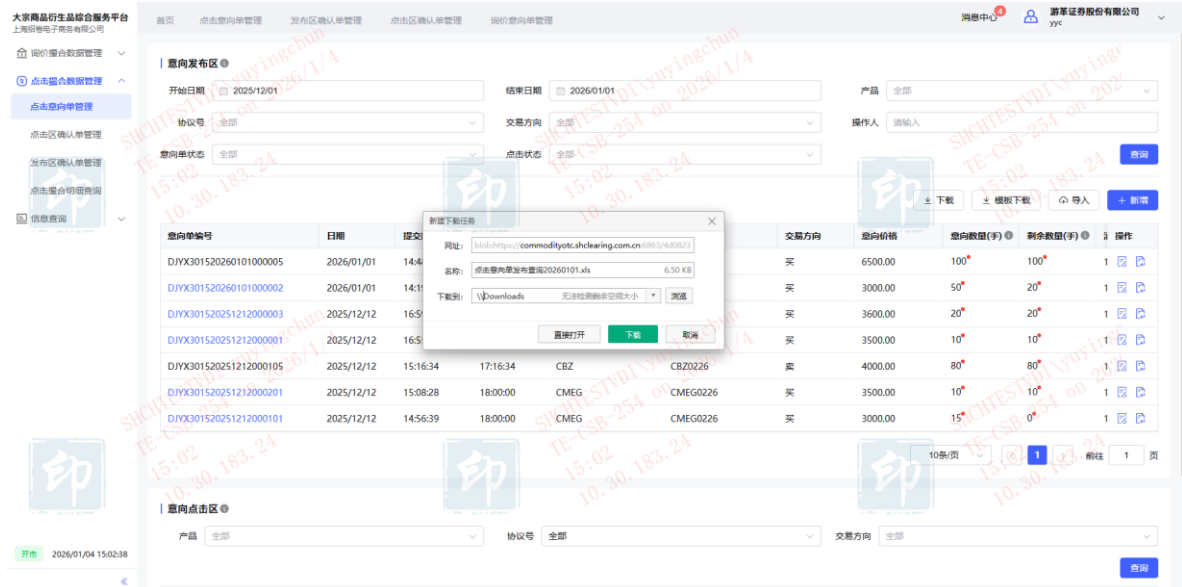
大宗商品衍生品综合服务平台
上海钢银电子商务有限公司

首页 点击意向单管理 发布区确认单管理 点击区确认单管理 询价意向单管理

消息中心 4 游革证券股份有限公司 yyc

询价撮合数据管理
点击撮合数据管理
点击意向单管理
点击区确认单管理
发布区确认单管理
点击撮合明细查询
信息查询

意向发布区

开始日期 2025/12/01
结束日期 2026/01/01
产品 全部
协议号 全部
交易方向 全部
操作人 请输入
意向单状态 全部
点击状态 全部
查询

下载 模板下载 导入 + 新增

| 意向单编号 | 日期 | 提交 | | | | 交易方向 | 意向价格 | 意向数量(手) | 剩余数量(手) | | 操作 |
|---|---|---|---|---|---|---|---|---|---|---|---|
| DJYX301520260101000005 | 2026/01/01 | 14:4 | | | | 买 | 6500.00 | 100 | 100 | 1 | |
| DJYX301520260101000002 | 2026/01/01 | 14:1 | | | | 买 | 3000.00 | 50 | 20 | 1 | |
| DJYX301520251212000003 | 2025/12/12 | 16:5 | | | | 买 | 3600.00 | 20 | 20 | 1 | |
| DJYX301520251212000001 | 2025/12/12 | 16:5 | | | | 买 | 3500.00 | 10 | 10 | 1 | |
| DJYX301520251212000105 | 2025/12/12 | 15:16:34 | 17:16:34 | CBZ | CBZ0226 | 卖 | 4000.00 | 80 | 80 | 1 | |
| DJYX301520251212000201 | 2025/12/12 | 15:08:28 | 18:00:00 | CMEG | CMEG0226 | 买 | 3500.00 | 10 | 10 | 1 | |
| DJYX301520251212000101 | 2025/12/12 | 14:56:39 | 18:00:00 | CMEG | CMEG0226 | 买 | 3000.00 | 15 | 0 | 1 | |

新建下载任务
网址: blob:https://commodityotc.shclearing.com.cn/d863/4d0823
名称: 点击意向单发布查询20260101.xls 6.50 KB
下载到: \\Downloads 无法检测剩余空间大小 浏览
直接打开 下载 取消

10条/页 1 前往 1 页

意向点击区
产品 全部
协议号 全部
交易方向 全部
查询

开市 2026/01/04 15:02:38

SHCHTESTVDI\yuyingchun on 2026/1/4 15:02 TE-CSB-254 10.30.183.24
印